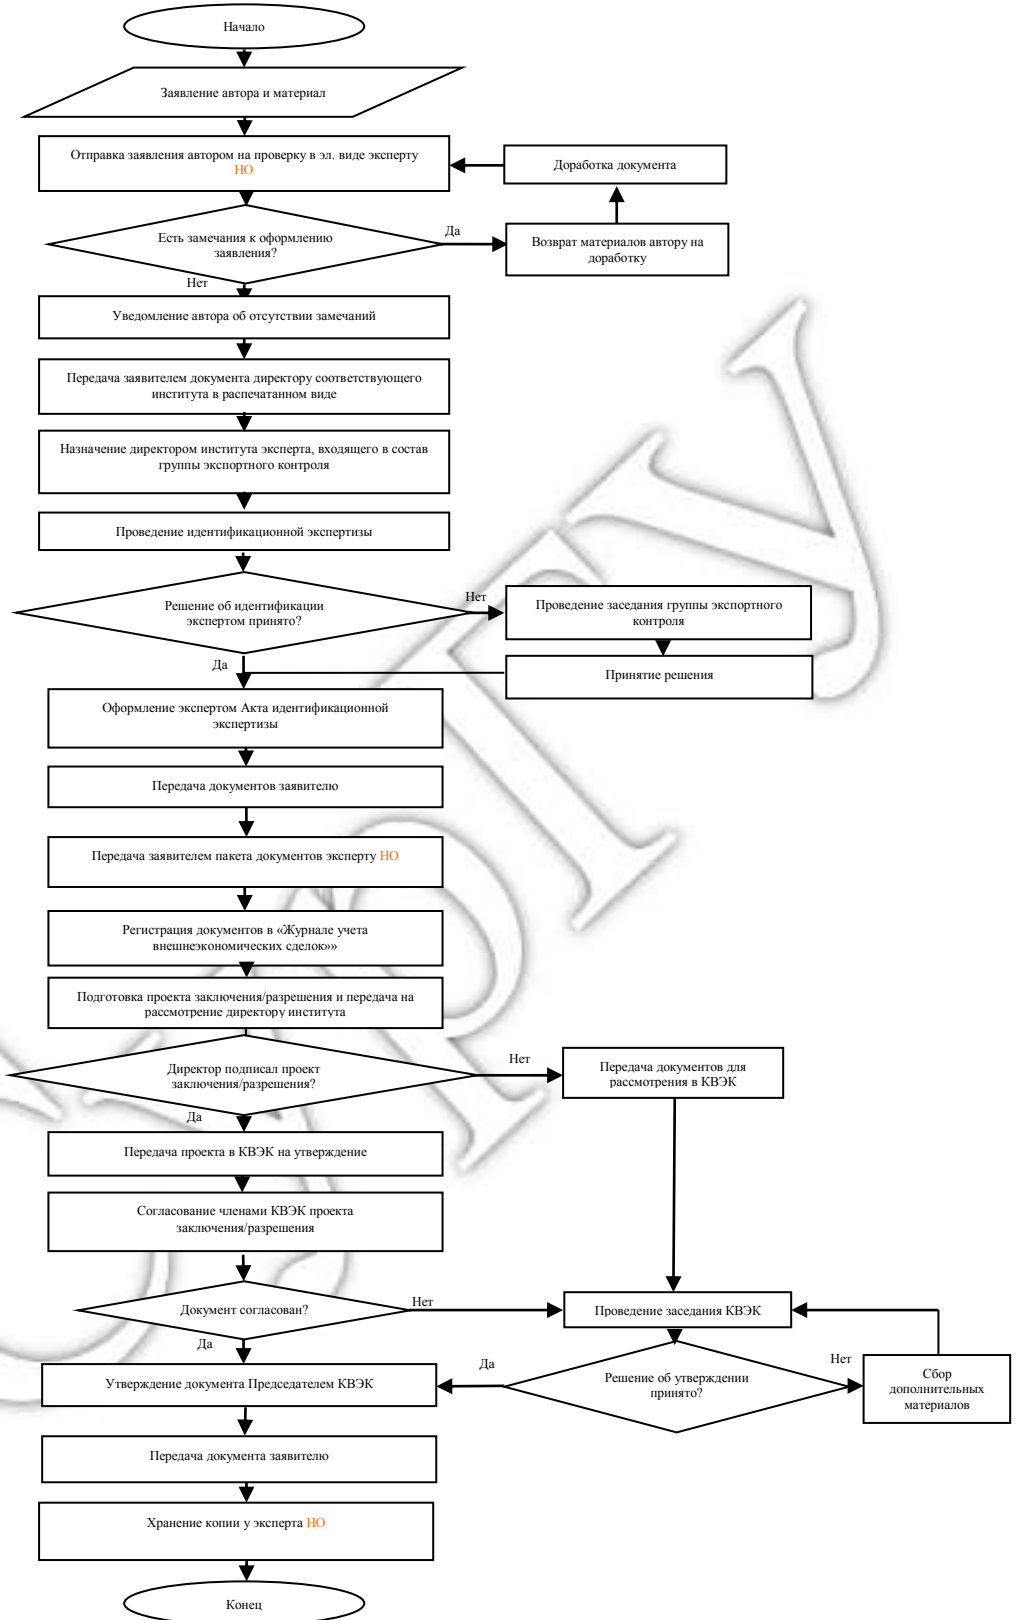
Начало

Заявление автора и материал

Отправка заявления автором на проверку в эл. виде эксперту НО

Доработка документа

Есть замечания к оформлению заявления?

Да

Возврат материалов автору на доработку

Нет

Уведомление автора об отсутствии замечаний

Передача заявителем документа директору соответствующего института в распечатанном виде

Назначение директором института эксперта, входящего в состав группы экспортного контроля

Проведение идентификационной экспертизы

Решение об идентификации экспертом принято?

Нет

Проведение заседания группы экспортного контроля

Да

Принятие решения

Оформление экспертом Акта идентификационной экспертизы

Передача документов заявителю

Передача заявителем пакета документов эксперту НО

Регистрация документов в «Журнале учета внешнеэкономических сделок»»

Подготовка проекта заключения/разрешения и передача на рассмотрение директору института

Директор подписал проект заключения/разрешения?

Нет

Передача документов для рассмотрения в КВЭК

Да

Передача проекта в КВЭК на утверждение

Согласование членами КВЭК проекта заключения/разрешения

Документ согласован?

Нет

Проведение заседания КВЭК

Да

Утверждение документа Председателем КВЭК

Да

Решение об утверждении принято?

Нет

Сбор дополнительных материалов

Передача документа заявителю

Хранение копии у эксперта НО

Конец